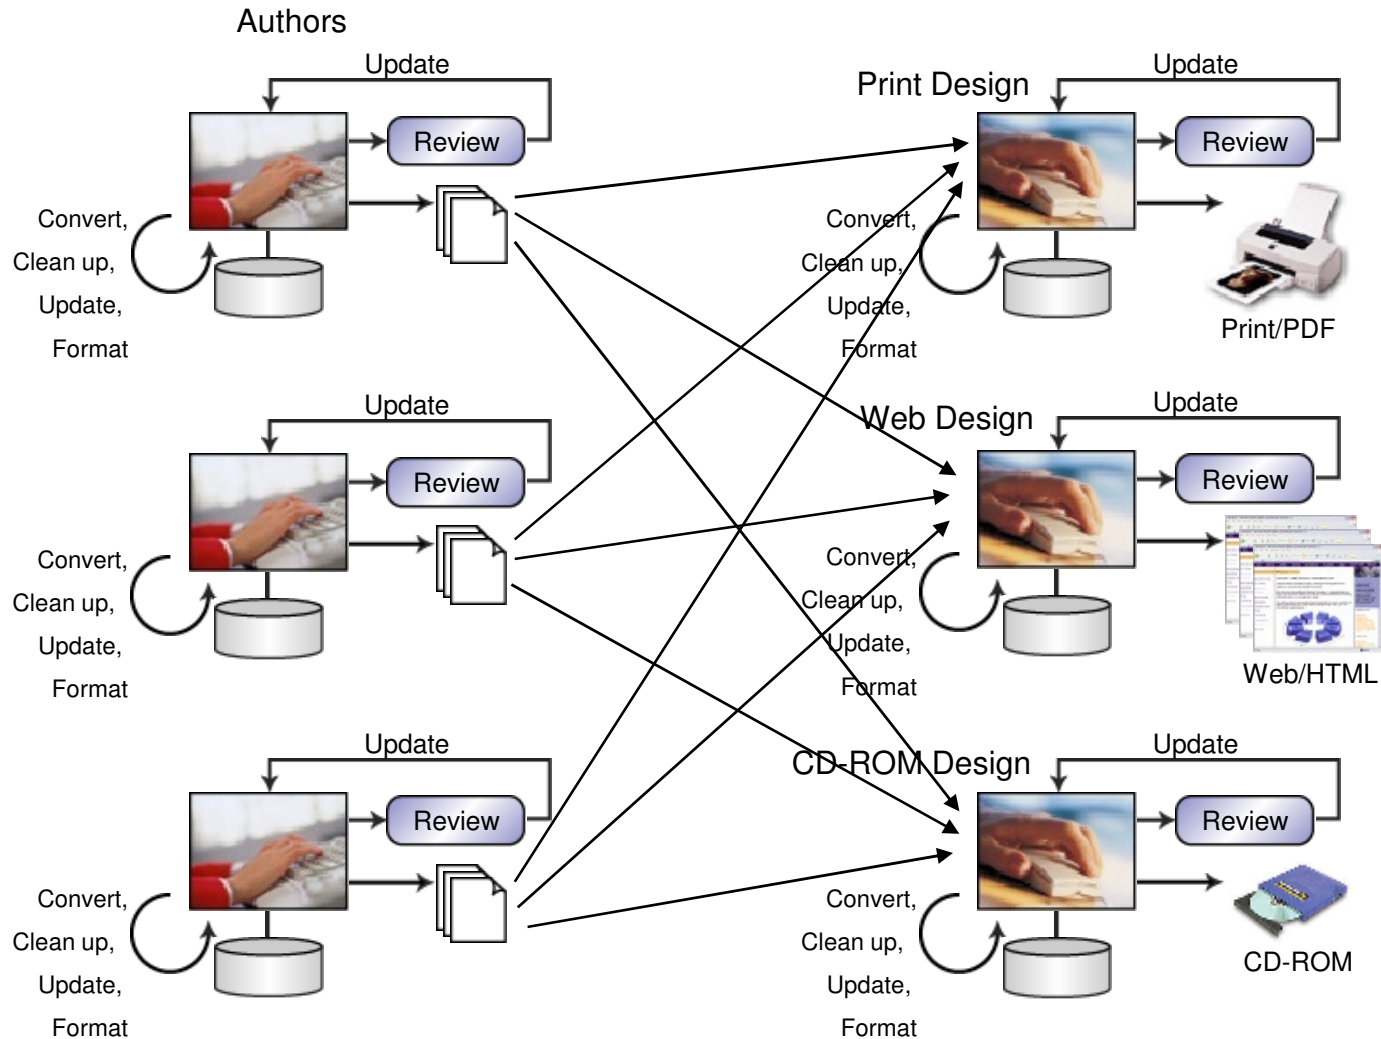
Authors

Update

Review

Convert,
Clean up,
Update,
Format

Update

Review

Convert,
Clean up,
Update,
Format

Update

Review

Convert,
Clean up,
Update,
Format

Print Design

Update

Review

Convert,
Clean up,
Update,
Format

Print/PDF

Web Design

Update

Review

Convert,
Clean up,
Update,
Format

Web/HTML

CD-ROM Design

Update

Review

Convert,
Clean up,
Update,
Format

CD-ROM